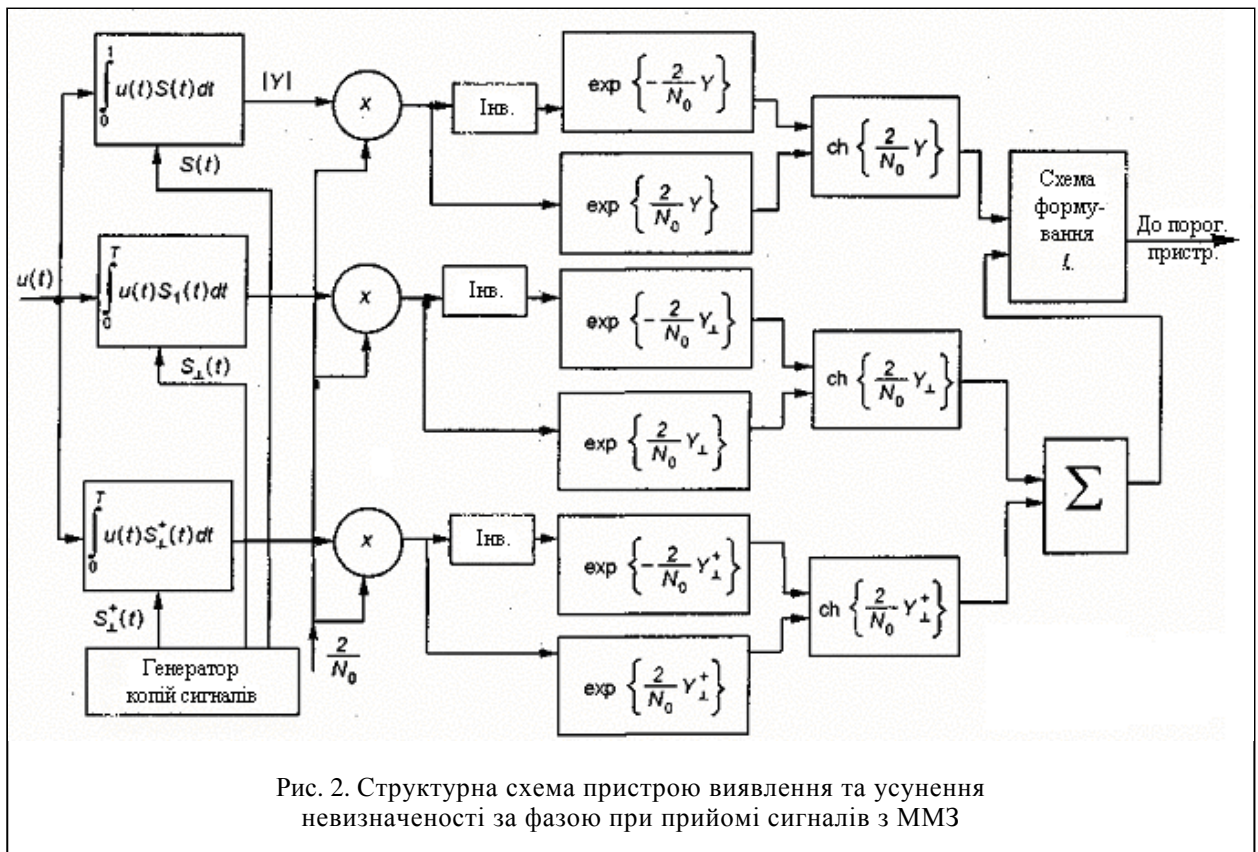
$\int_0^1 u(t)S(t)dt$

$|Y|$

$S(t)$

$x$

Інв.

$\exp\left\{-\frac{2}{N_0}Y\right\}$

$\exp\left\{\frac{2}{N_0}Y\right\}$

$ch\left\{\frac{2}{N_0}Y\right\}$

Схема формування $l$.

До порог. пристр.

$u(t)$

$\int_0^T u(t)S_1(t)dt$

$S_\perp(t)$

$x$

Інв.

$\exp\left\{-\frac{2}{N_0}Y_\perp\right\}$

$\exp\left\{\frac{2}{N_0}Y_\perp\right\}$

$ch\left\{\frac{2}{N_0}Y_\perp\right\}$

$\Sigma$

$\int_0^T u(t)S_\perp^+(t)dt$

$x$

Інв.

$\exp\left\{-\frac{2}{N_0}Y_\perp^+\right\}$

$\exp\left\{\frac{2}{N_0}Y_\perp^+\right\}$

$ch\left\{\frac{2}{N_0}Y_\perp^+\right\}$

$S_\perp^+(t)$

Генератор копій сигналів

$\frac{2}{N_0}$

Рис. 2. Структурна схема пристрою виявлення та усунення невизначеності за фазою при прийомі сигналів з ММЗ